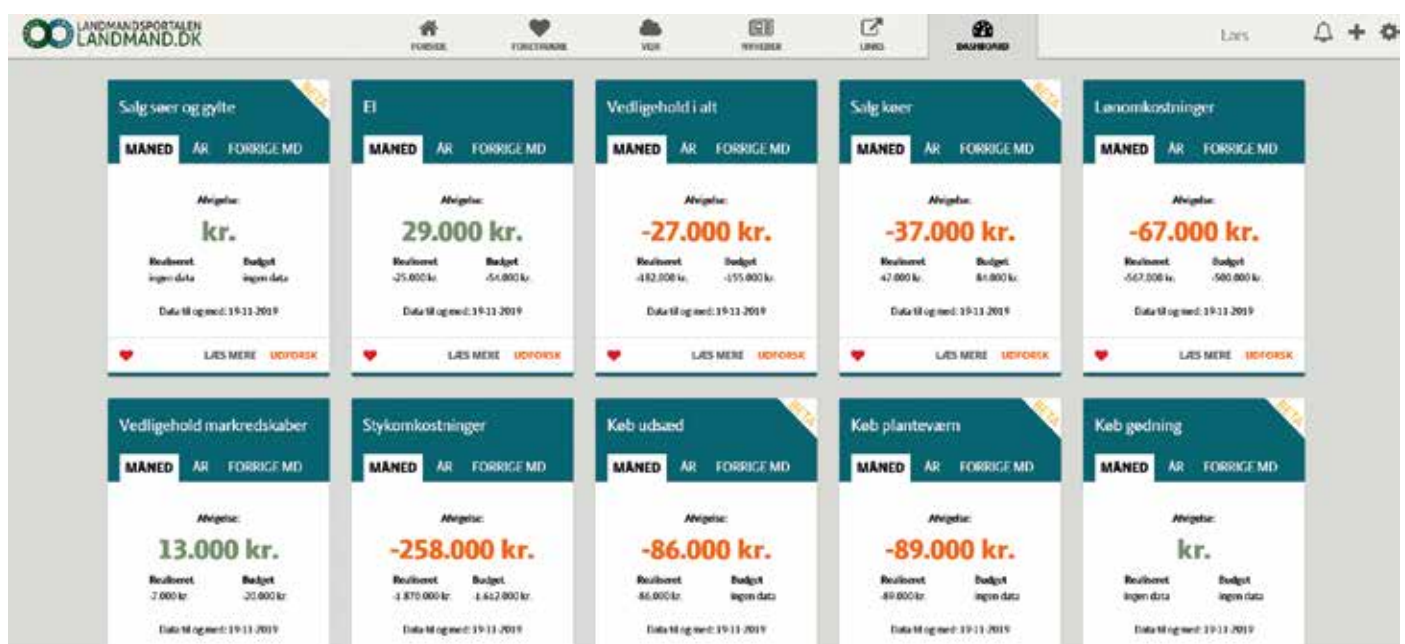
LANDMANDSPORTALEN LANDMAND.DK

FORSIDE FORETRUKNE VEJR NYHEDER LINKS DASHBOARD

Lars

Salg søer og gylte
BETA
MÅNED ÅR FORRIGE MD
Afvigelse:
kr.
Realiseret ingen data
Budget ingen data
Data til og med: 19-11-2019
LÆS MERE UDFORSK

El
MÅNED ÅR FORRIGE MD
Afvigelse:
29.000 kr.
Realiseret -25.000 kr.
Budget -54.000 kr.
Data til og med: 19-11-2019
LÆS MERE UDFORSK

Vedligehold i alt
MÅNED ÅR FORRIGE MD
Afvigelse:
-27.000 kr.
Realiseret -182.000 kr.
Budget -155.000 kr.
Data til og med: 19-11-2019
LÆS MERE UDFORSK

Salg køer
BETA
MÅNED ÅR FORRIGE MD
Afvigelse:
-37.000 kr.
Realiseret 47.000 kr.
Budget 84.000 kr.
Data til og med: 19-11-2019
LÆS MERE UDFORSK

Lønomkostninger
MÅNED ÅR FORRIGE MD
Afvigelse:
-67.000 kr.
Realiseret -567.000 kr.
Budget -500.000 kr.
Data til og med: 19-11-2019
LÆS MERE UDFORSK

Vedligehold markredskaber
MÅNED ÅR FORRIGE MD
Afvigelse:
13.000 kr.
Realiseret -7.000 kr.
Budget -20.000 kr.
Data til og med: 19-11-2019

Stykomkostninger
MÅNED ÅR FORRIGE MD
Afvigelse:
-258.000 kr.
Realiseret -1.870.000 kr.
Budget -1.612.000 kr.
Data til og med: 19-11-2019

Køb udsæd
BETA
MÅNED ÅR FORRIGE MD
Afvigelse:
-86.000 kr.
Realiseret -86.000 kr.
Budget ingen data
Data til og med: 19-11-2019

Køb planteværn
BETA
MÅNED ÅR FORRIGE MD
Afvigelse:
-89.000 kr.
Realiseret -89.000 kr.
Budget ingen data
Data til og med: 19-11-2019

Køb gødning
BETA
MÅNED ÅR FORRIGE MD
Afvigelse:
kr.
Realiseret ingen data
Budget ingen data
Data til og med: 19-11-2019